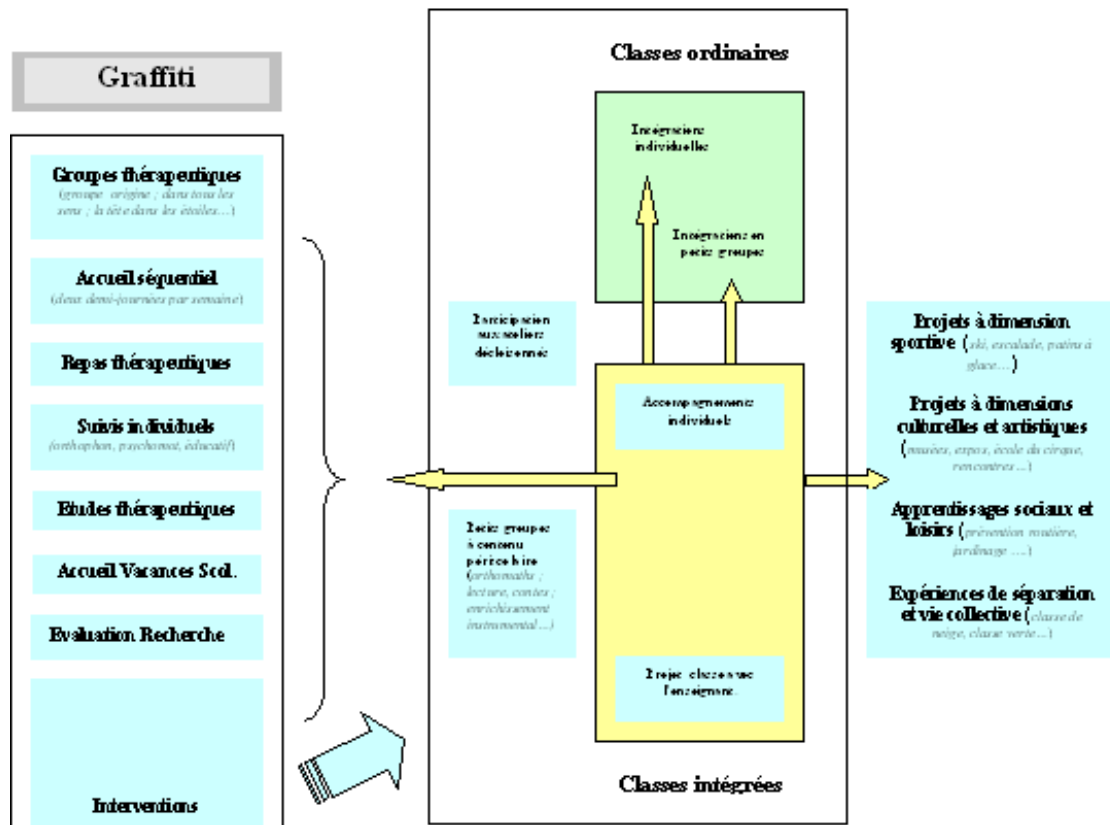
Graffiti

Groupes thérapeutiques
(groupe origine ; dans tous les sens ; la tête dans les étoiles…)

Accueil séquentiel
(deux demi-journées par semaine)

Repas thérapeutiques

Suivis individuels
(orthophon, psychomot, éducatif)

Etudes thérapeutiques

Accueil Vacances Scol.

Evaluation Recherche

Interventions

Classes ordinaires

Intégrations individuelles

Intégrations en petits groupes

Participation aux ateliers décloisonnés

Accompagnement individuel

Petits groupes à contenu périscolaire (orthomaths ; lecture, contes ; enrichissement instrumental…)

Projet classe avec l'enseignant

Classes intégrées

Projets à dimension sportive (ski, escalade, patins à glace…)

Projets à dimensions culturelles et artistiques (musées, expos, école du cirque, rencontres…)

Apprentissages sociaux et loisirs (prévention routière, jardinage ….)

Expériences de séparation et vie collective (classe de neige, classe verte…)